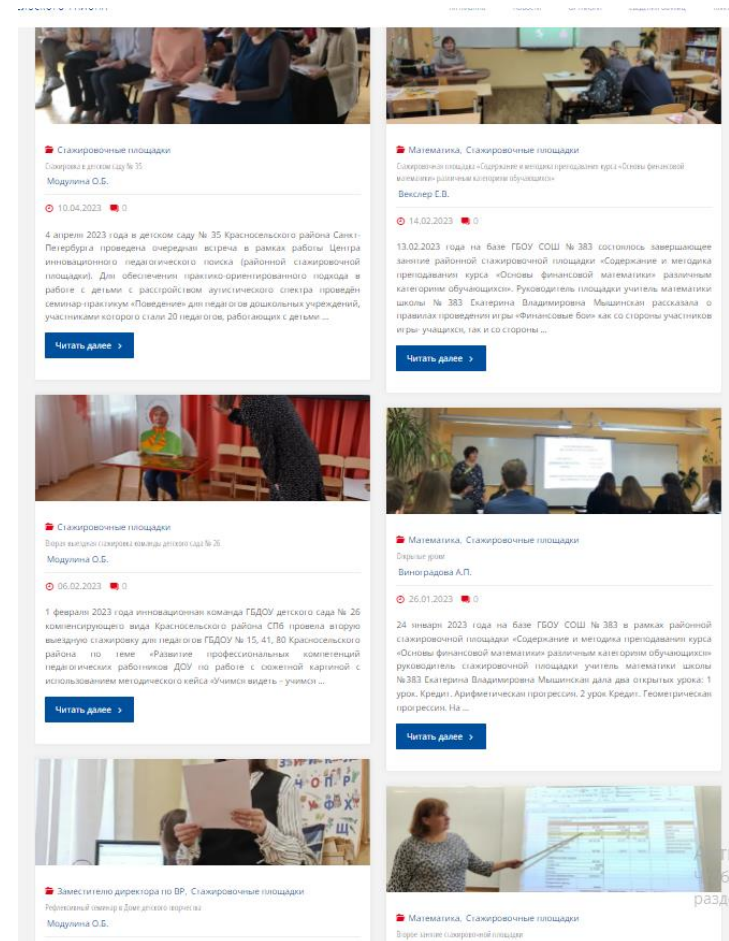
Стажировочные площадки

Стажировка в детском саду № 35

Модулина О.Б.

10.04.2023 0

4 апреля 2023 года в детском саду № 35 Красносельского района Санкт-Петербурга проведена очередная встреча в рамках работы Центра инновационного педагогического поиска (районной стажировочной площадки). Для обеспечения практико-ориентированного подхода в работе с детьми с расстройством аутистического спектра проведён семинар-практикум «Поведение» для педагогов дошкольных учреждений, участниками которого стали 20 педагогов, работающих с детьми ...

Читать далее

Математика, Стажировочные площадки

Стажировочная площадка «Содержание и методика преподавания курса «Основы финансовой математики» различным категориям обучающихся»

Векслер Е.В.

14.02.2023 0

13.02.2023 года на базе ГБОУ СОШ № 383 состоялось завершающее занятие районной стажировочной площадки «Содержание и методика преподавания курса «Основы финансовой математики» различным категориям обучающихся». Руководитель площадки учитель математики школы № 383 Екатерина Владимировна Мышинская рассказала о правилах проведения игры «Финансовые бои» как со стороны участников игры- учащихся, так и со стороны ...

Читать далее

Стажировочные площадки

Вторая выездная стажировка команды детского сада № 26

Модулина О.Б.

06.02.2023 0

1 февраля 2023 года инновационная команда ГБДОУ детского сада № 26 компенсирующего вида Красносельского района СПб провела вторую выездную стажировку для педагогов ГБДОУ № 15, 41, 80 Красносельского района по теме «Развитие профессиональных компетенций педагогических работников ДОУ по работе с сюжетной картиной с использованием методического кейса «Учимся видеть - учимся ...

Читать далее

Математика, Стажировочные площадки

Открытые уроки

Виноградова А.П.

26.01.2023 0

24 январяя 2023 года на базе ГБОУ СОШ № 383 в рамках районной стажировочной площадки «Содержание и методика преподавания курса «Основы финансовой математики» различным категориям обучающихся» руководитель стажировочной площадки учитель математики школы №383 Екатерина Владимировна Мышинская дала два открытых урока: 1 урок. Кредит. Арифметическая прогрессия. 2 урок Кредит. Геометрическая прогрессия. На ...

Читать далее

Заместителю директора по ВР, Стажировочные площадки

Рефлексивный семинар в Доме детского творчества

Модулина О.Б.

Математика, Стажировочные площадки

Второе занятие стажировочной площадки